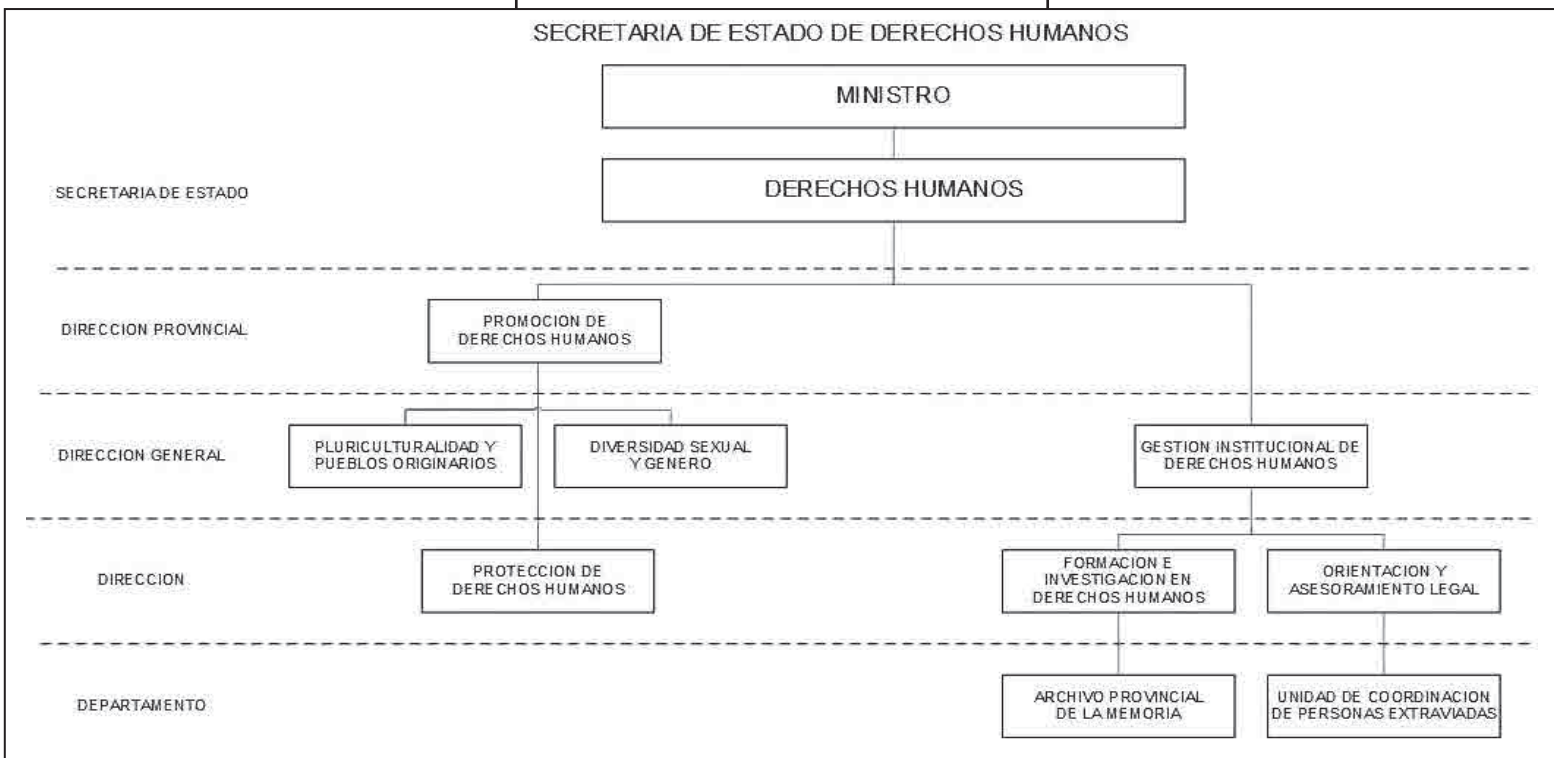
SECRETARIA DE ESTADO DE DERECHOS HUMANOS

MINISTRO

SECRETARIA DE ESTADO

DERECHOS HUMANOS

DIRECCION PROVINCIAL

PROMOCION DE DERECHOS HUMANOS

DIRECCION GENERAL

PLURICULTURALIDAD Y PUEBLOS ORIGINARIOS

DIVERSIDAD SEXUAL Y GENERO

GESTION INSTITUCIONAL DE DERECHOS HUMANOS

DIRECCION

PROTECCION DE DERECHOS HUMANOS

FORMACION E INVESTIGACION EN DERECHOS HUMANOS

ORIENTACION Y ASESORAMIENTO LEGAL

DEPARTAMENTO

ARCHIVO PROVINCIAL DE LA MEMORIA

UNIDAD DE COORDINACION DE PERSONAS EXTRAVIADAS